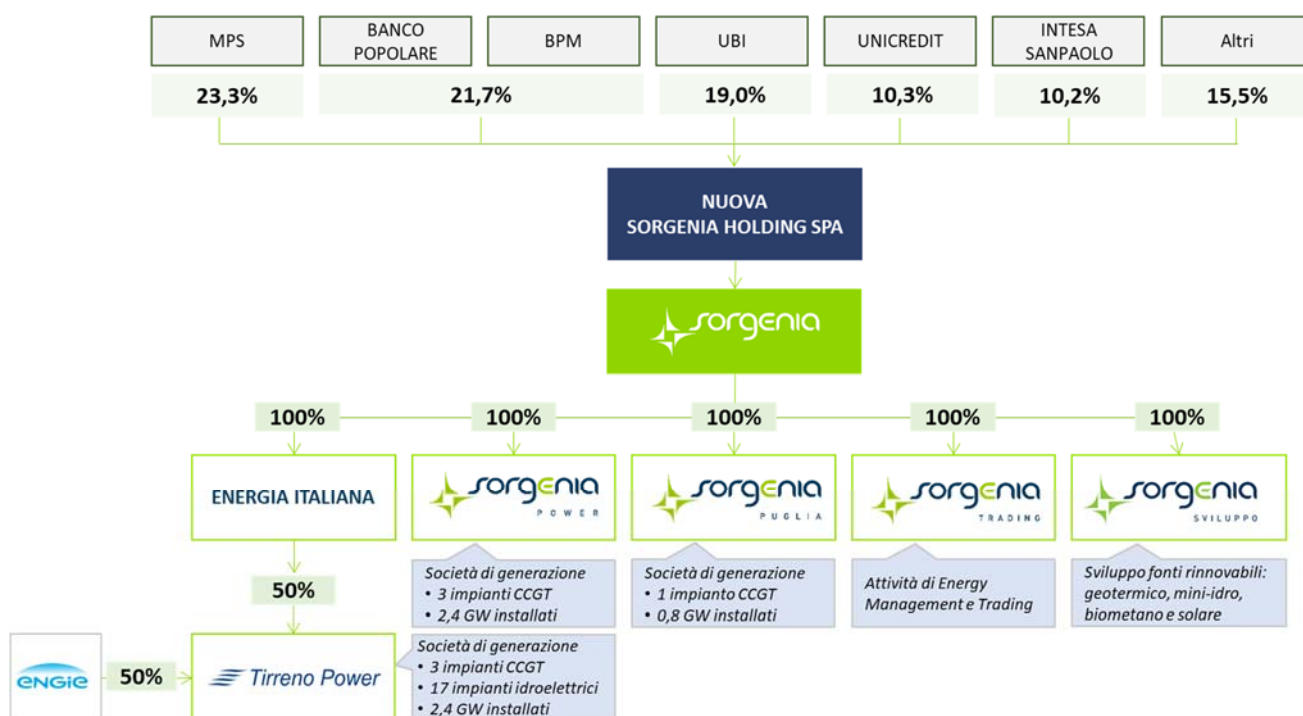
MPS
BANCO POPOLARE
BPM
UBI
UNICREDIT
INTESA SANPAOLO
Altri

23,3%
21,7%
19,0%
10,3%
10,2%
15,5%

NUOVA SORGENIA HOLDING SPA

sorgenia

100%
100%
100%
100%
100%

ENERGIA ITALIANA
sorgenia POWER
sorgenia PUGLIA
sorgenia TRADING
sorgenia SVILUPPO

Società di generazione
• 3 impianti CCGT
• 2,4 GW installati

Società di generazione
• 1 impianto CCGT
• 0,8 GW installati

Attività di Energy Management e Trading

Sviluppo fonti rinnovabili: geotermico, mini-idro, biometano e solare

50%

ENGIE
50%
Tirreno Power

Società di generazione
• 3 impianti CCGT
• 17 impianti idroelettrici
• 2,4 GW installati